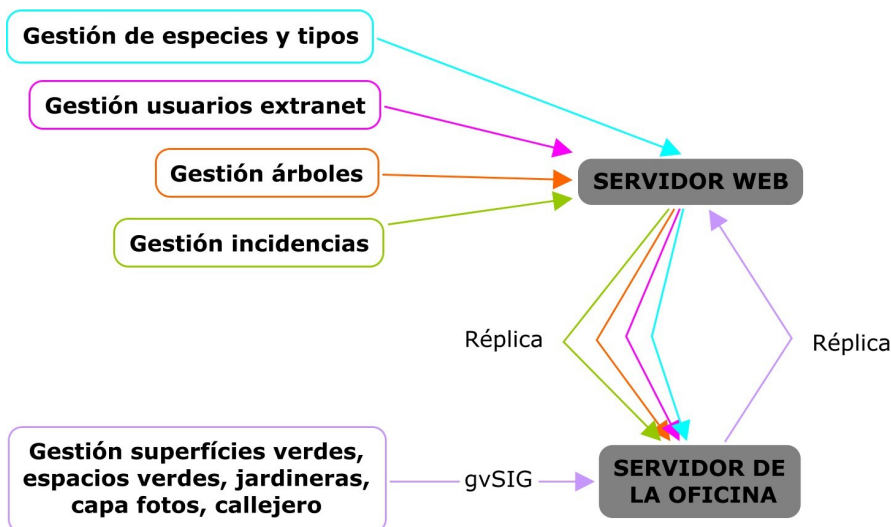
Gestión de especies y tipos

Gestión usuarios extranet

Gestión árboles

Gestión incidencias

SERVIDOR WEB

Réplica

Réplica

Gestión superfícies verdes, espacios verdes, jardineras, capa fotos, callejero

gvSIG

SERVIDOR DE LA OFICINA